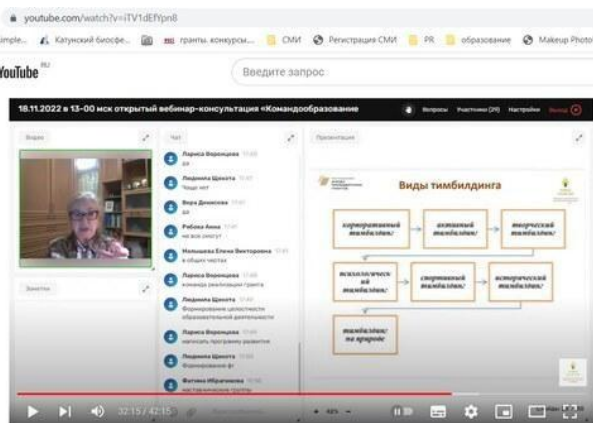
youtube.com/watch?v=iTV1dEfYpn8

imple... Катунский биосфе... гранты, конкурсы... СМИ Регистрация СМИ PR образование Makeup Photo

YouTube RU

Введите запрос

18.11.2022 в 13-00 мск открытый вебинар-консультация «Командообразование

Вопросы Участники (29) Настройки Выход

Видео

Чат

Презентация

Заметки

Лариса Воронцова
да

Людмила Шакота
Чащe нет

Вера Денисова
да

Рябова Анна
не все смогут

Малышева Елена Викторовна
в общих чертах

Лариса Воронцова
команда реализации гранта

Людмила Шакота
Формирование целостности образовательной деятельности

Лариса Воронцова
написать программу развития

Людмила Шакота
Формирование фг

Фатима Ибрагимова
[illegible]

Виды тимбилдинга

корпоративный тимбилдинг

активный тимбилдинг

творческий тимбилдинг

психологический тимбилдинг

спортивный тимбилдинг

исторический тимбилдинг

тимбилдинг на природе

32:15 / 42:15